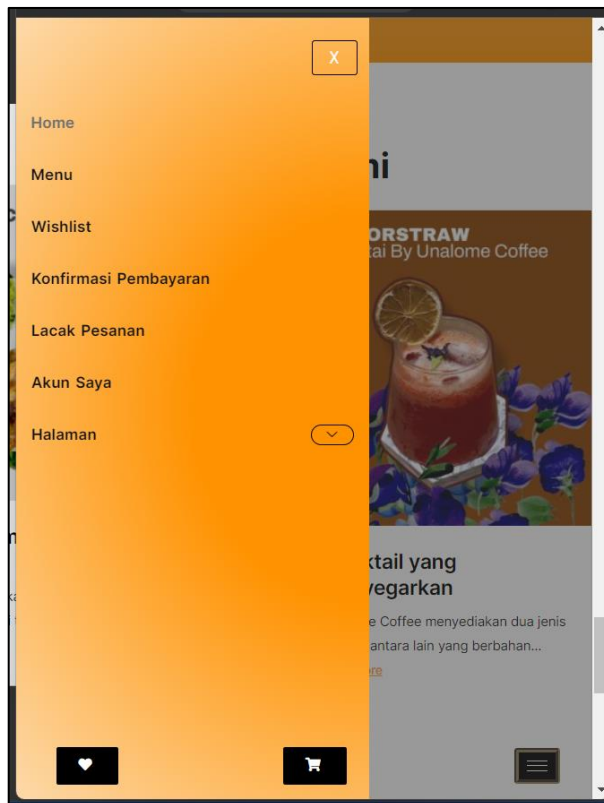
X

Home

Menu

Wishlist

Konfirmasi Pembayaran

Lacak Pesanan

Akun Saya

Halaman

ni

ORSTRAW
tai By Unalome Coffee

ktail yang
vegarkan

e Coffee menyediakan dua jenis
antara lain yang berbahan...
re